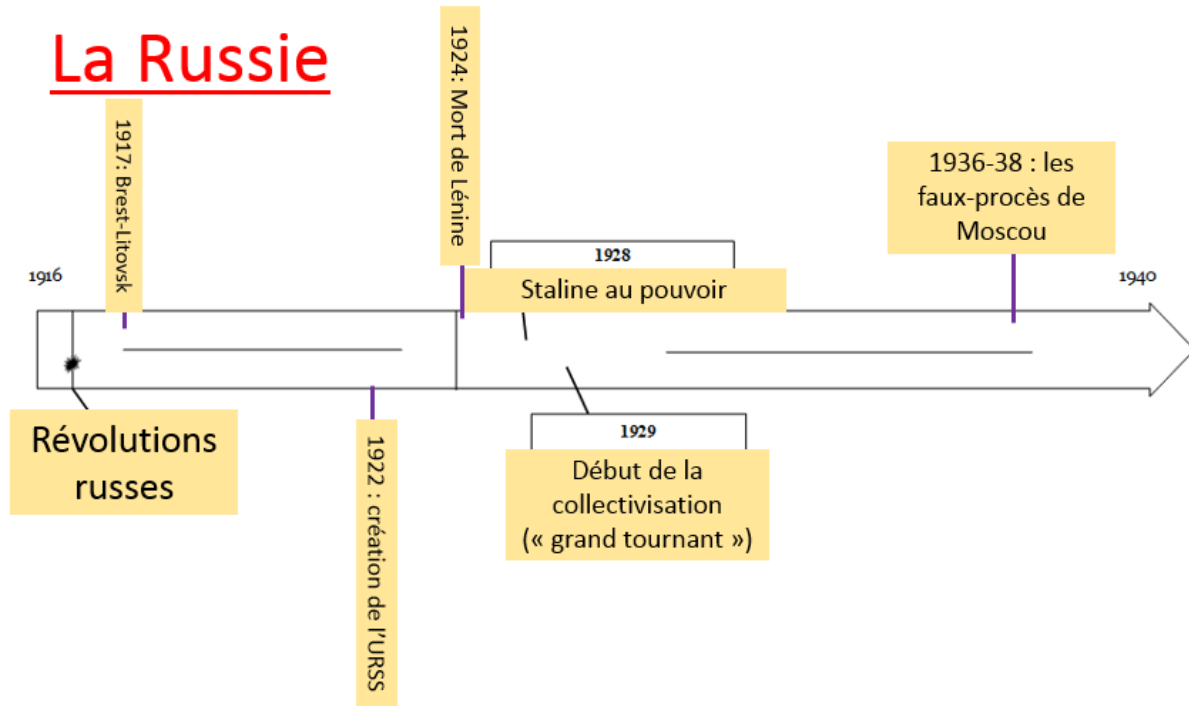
La Russie

1916

1917: Brest-Litovsk

Révolutions russes

1922 : création de l'URSS

1924: Mort de Lénine

1928

Staline au pouvoir

1929

Début de la collectivisation (« grand tournant »)

1936-38 : les faux-procès de Moscou

1940